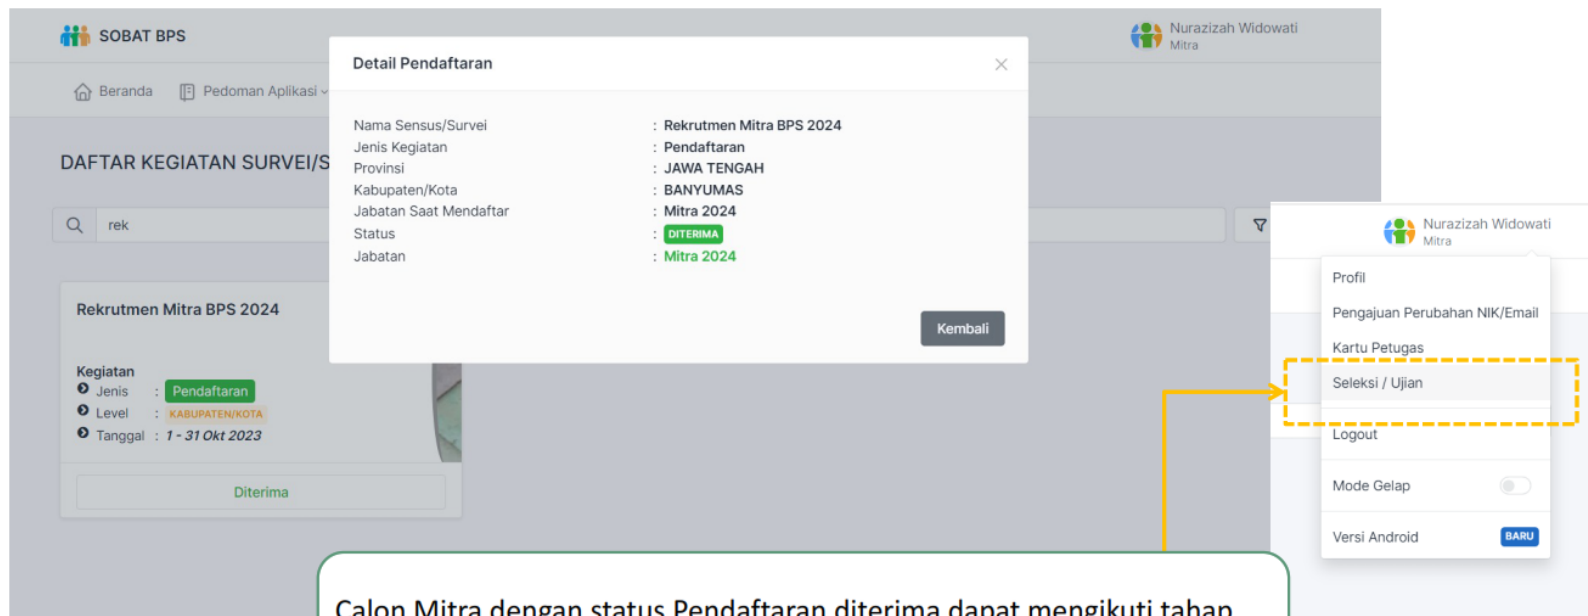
SOBAT BPS

Nurazizah Widowati
Mitra

Beranda Pedoman Aplikasi

DAFTAR KEGIATAN SURVEI/S

rek

Rekrutmen Mitra BPS 2024

Kegiatan
Jenis : Pendaftaran
Level : KABUPATEN/KOTA
Tanggal : 1 - 31 Okt 2023

Diterima

Detail Pendaftaran

| | |
|---|---|
| Nama Sensus/Survei | : Rekrutmen Mitra BPS 2024 |
| Jenis Kegiatan | : Pendaftaran |
| Provinsi | : JAWA TENGAH |
| Kabupaten/Kota | : BANYUMAS |
| Jabatan Saat Mendaftar | : Mitra 2024 |
| Status | : DITERIMA |
| Jabatan | : Mitra 2024 |

Kembali

Nurazizah Widowati
Mitra

Profil
Pengajuan Perubahan NIK/Email
Kartu Petugas
Seleksi / Ujian
Logout
Mode Gelap
Versi Android BARU

Calon Mitra dengan status Pendaftaran diterima dapat mengikuti tahap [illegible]